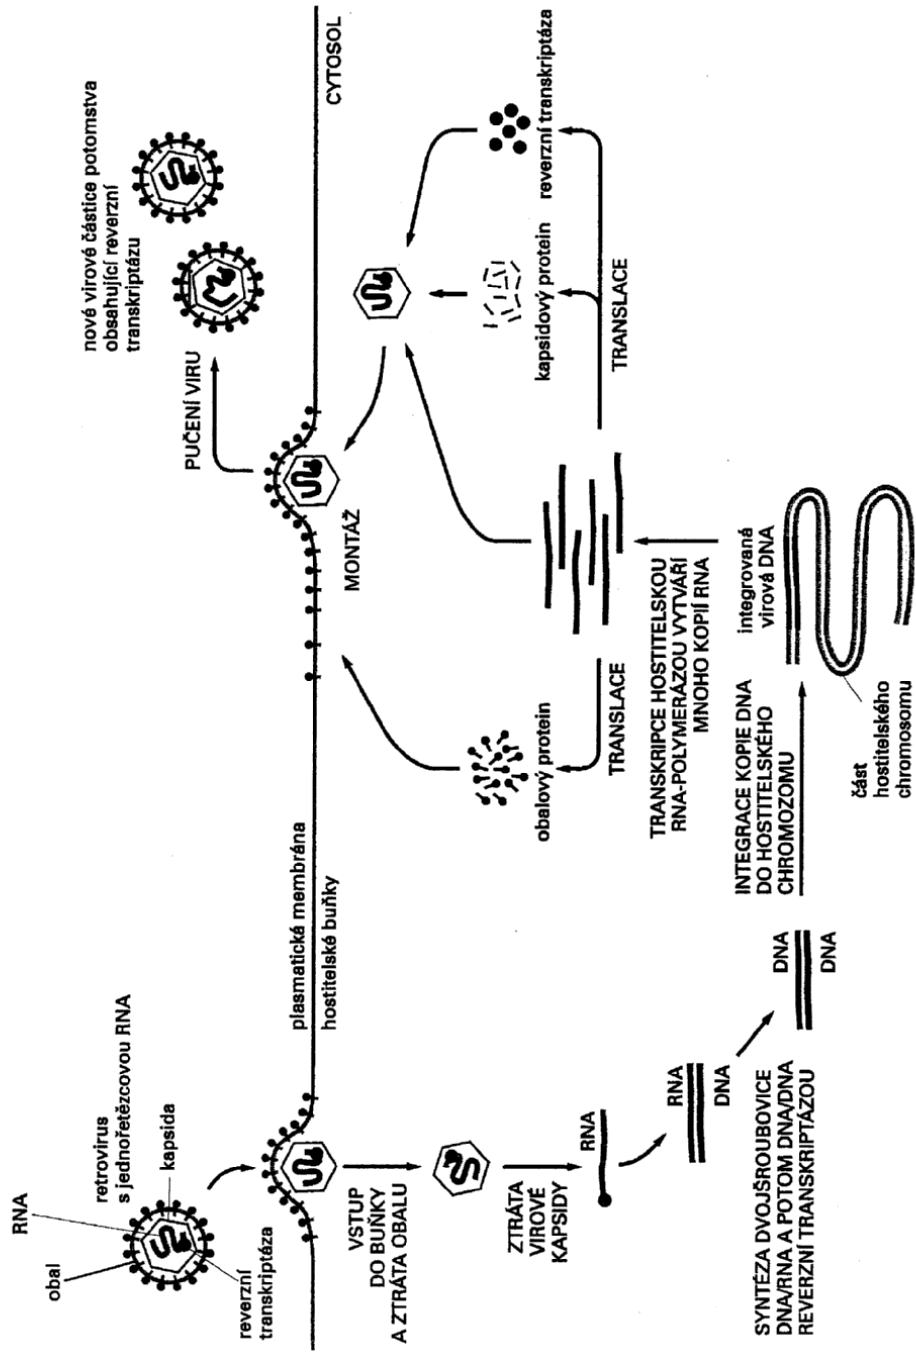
RNA
obal
retrovirus s jednořetězcovou RNA
kapsida
reverzní transkriptáza

plasmatická membrána
hostitelské buňky

CYTOSOL

VSTUP DO BUŇKY A ZTRÁTA OBALU

ZTRÁTA VIROVÉ KAPSIDY

RNA

RNA
DNA

DNA
DNA

SYNTÉZA DVOJŠROUBOVICE DNA/RNA A POTOM DNA/DNA REVERZNÍ TRANSKRIPTÁZOU

INTEGRACE KOPIE DNA DO HOSTITELSKÉHO CHROMOZOMU

část hostitelského chromosomu

integrovaná virová DNA

TRANSKRIPCE HOSTITELSKOU RNA-POLYMERÁZOU VYTVÁŘÍ MNOHO KOPIÍ RNA

TRANSLACE

obalový protein

TRANSLACE

kapsidový protein

reverzní transkriptáza

MONTÁŽ

PUČENÍ VIRU

nové virové částice potomstva obsahující reverzní transkriptázu